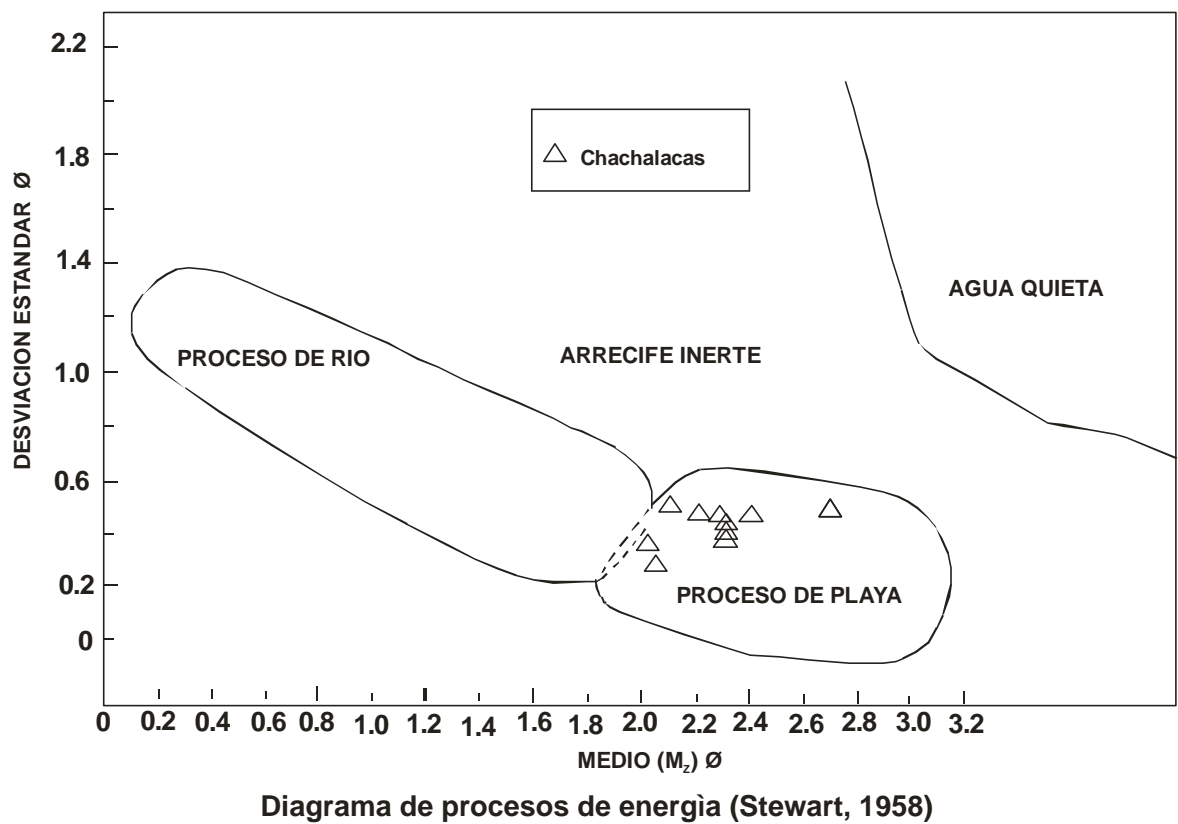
2.2
1.8
1.4
1.0
0.6
0.2
0
DESVIACION ESTANDAR Ø

Chachalacas

AGUA QUIETA
PROCESO DE RIO
ARRECIFE INERTE
PROCESO DE PLAYA

0 0.2 0.4 0.6 0.8 1.0 1.2 1.4 1.6 1.8 2.0 2.2 2.4 2.6 2.8 3.0 3.2
MEDIO ($M_z$) Ø

Diagrama de procesos de energìa (Stewart, 1958)